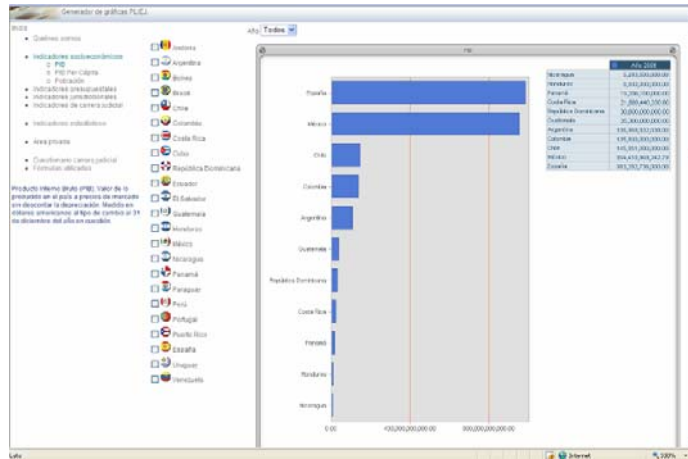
Generador de gráficas PLJCJ

Inicio
Quiénes somos

Indicadores socioeconómicos
PIB
PIB Per Cápita
Población
Indicadores presupuestales
Indicadores jurisdiccionales
Indicadores de carrera judicial

Indicadores estadísticos

Área privada

Cuestionario carrera judicial
Fórmulas utilizadas

Producto Interno Bruto (PIB). Valor de la producción en el país a precios de mercado sin descontar la depreciación. Medido en dólares americanos al tipo de cambio al 31 de diciembre del año en cuestión.

Andorra
Argentina
Bolivia
Brasil
Chile
Colombia
Costa Rica
Cuba
República Dominicana
Ecuador
El Salvador
Guatemala
Honduras
México
Nicaragua
Panamá
Paraguay
Perú
Portugal
Puerto Rico
España
Uruguay
Venezuela

Año Todos

PIB

España
México
Chile
Colombia
Argentina
Guatemala
República Dominicana
Costa Rica
Panamá
Honduras
Nicaragua

0.00
400,000,000,000.00
800,000,000,000.00

| | Año 2008 |
|---|---|
| Nicaragua | 5,493,000,000.00 |
| Honduras | 6,932,000,000.00 |
| Panamá | 19,396,100,000.00 |
| Costa Rica | 21,886,440,330.00 |
| República Dominicana | 30,000,000,000.00 |
| Guatemala | 35,300,000,000.00 |
| Argentina | 135,988,932,000.00 |
| Colombia | 135,900,000,000.00 |
| Chile | 145,951,000,000.00 |
| México | 894,410,908,342.79 |
| España | 953,292,736,000.00 |

Listo
Internet
100%